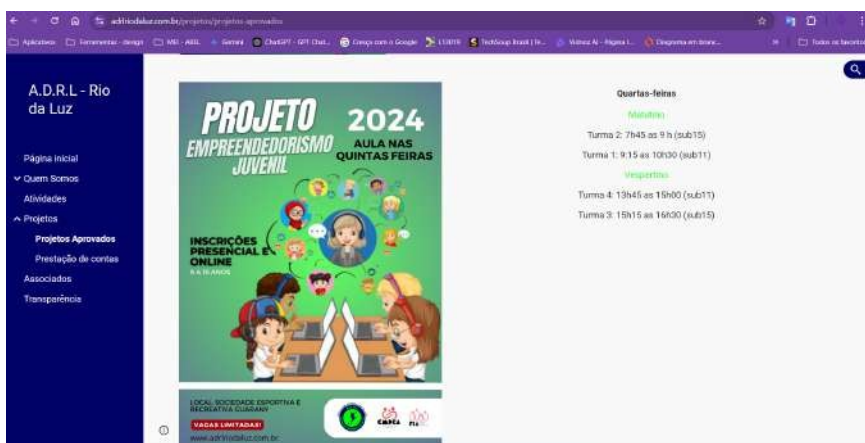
adrlriodaluz.com.br/projetos/projetos-aprovados

Aplicativos | Ferramentas - design | MEI - ABEL | Gemini | ChatGPT - GPT Chat... | Crença com o Google | LOOTR | TechSoup Brasil | Ni... | Vidnoz AI - Página I... | Diagrama em branc... | Todos os favoritos

A.D.R.L - Rio da Luz

Página inicial
Quem Somos
Atividades
Projetos
Projetos Aprovados
Prestação de contas
Associados
Transparência

PROJETO EMPREENDEDORISMO JUVENIL

2024

AULA NAS QUINTAS FEIRAS

INSCRIÇÕES PRESENCIAL E ONLINE

8 A 15 ANOS

LOCAL: SOCIEDADE ESPORTIVA E RECREATIVA GUARANI

VAGAS LIMITADAS!

www.adrlriodaluz.com.br

CMDCA

Quartas-feiras

Matutino

Turma 2: 7h45 as 9 h (sub15)

Turma 1: 9:15 as 10h30 (sub11)

Vespertino

Turma 4: 13h45 as 15h00 (sub11)

Turma 3: 15h15 as 16h30 (sub15)